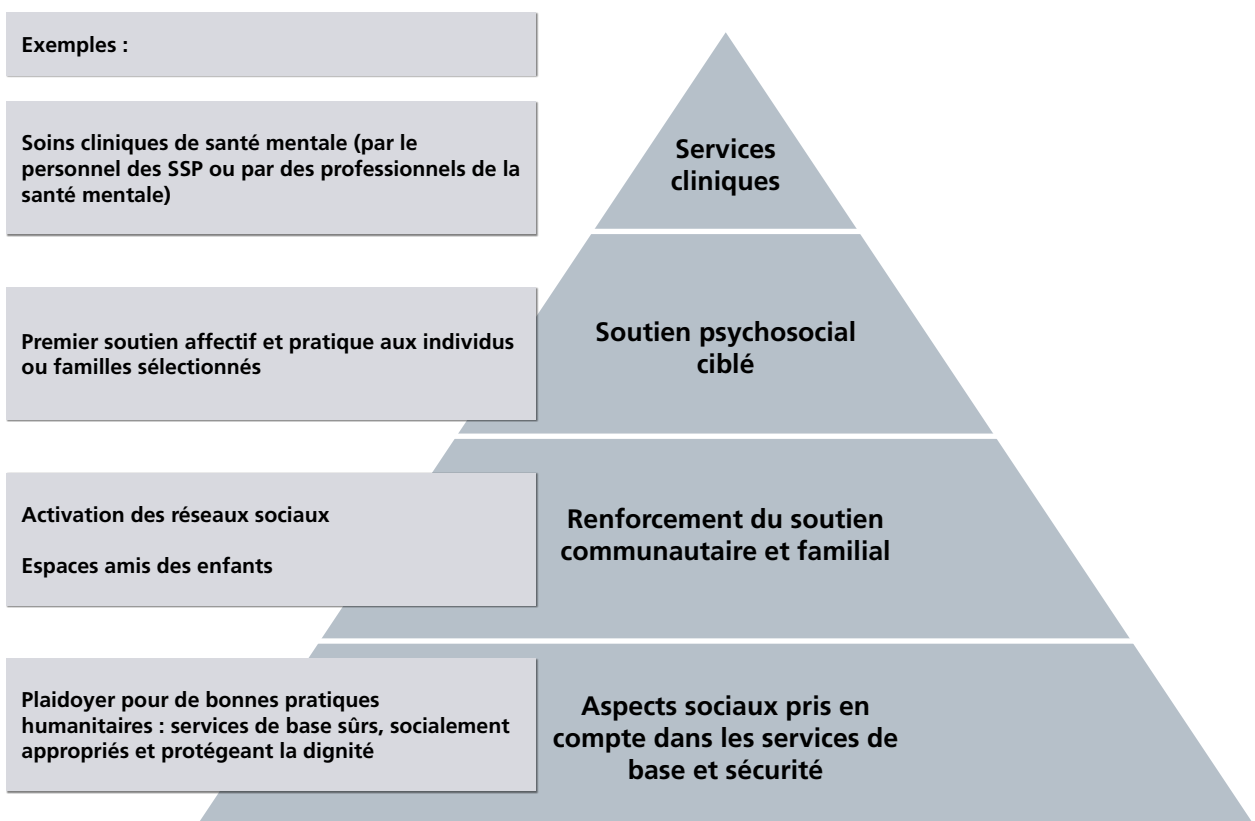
Exemples :

Soins cliniques de santé mentale (par le personnel des SSP ou par des professionnels de la santé mentale)

Services cliniques

Premier soutien affectif et pratique aux individus ou familles sélectionnés

Soutien psychosocial ciblé

Activation des réseaux sociaux

Espaces amis des enfants

Renforcement du soutien communautaire et familial

Plaidoyer pour de bonnes pratiques humanitaires : services de base sûrs, socialement appropriés et protégeant la dignité

Aspects sociaux pris en compte dans les services de base et sécurité